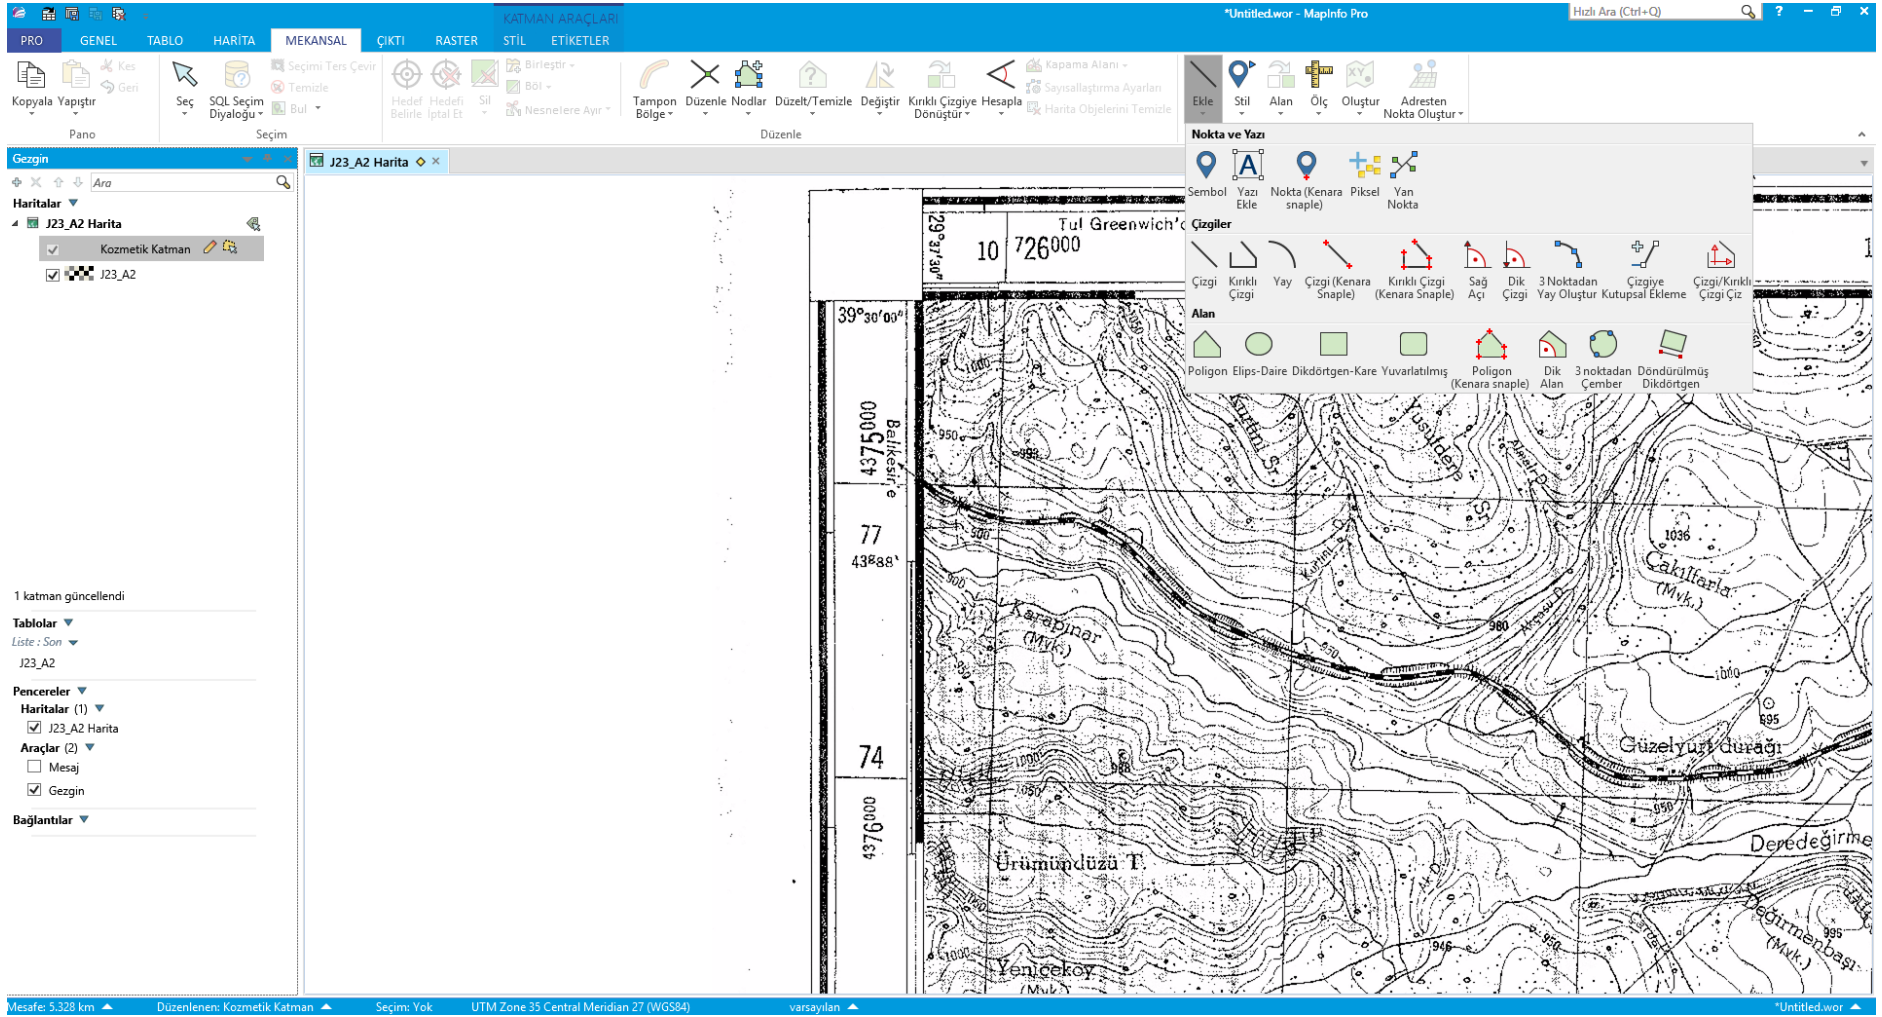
KATMAN ARAÇLARI
*Untitled.wor - MapInfo Pro
Hızlı Ara (Ctrl+Q)
PRO GENEL TABLO HARİTA MEKANSAL ÇIKTI RASTER STİL ETİKETLER

Kopyala Yapıştır Kes Geri
Pano
Seç SQL Seçim Diyaloğu Seçimi Ters Çevir Temizle Bul
Seçim
Hedef Belirle Hedefi İptal Et Sil Birleştir Böl Nesnelere Ayır Tampon Bölge Düzenle Nodlar Düzelt/Temizle Değiştir Kırıklı Çizgiye Dönüştür Hesapla Kapama Alanı Sayısallaştırma Ayarları Harita Objelerini Temizle
Düzenle
Ekle Stil Alan Ölç Oluştur Adresten Nokta Oluştur

Nokta ve Yazı
Sembol Yazı Ekle Nokta (Kenara snaple) Piksel Yan Nokta
Çizgiler
Çizgi Kırıklı Çizgi Yay Çizgi (Kenara Snaple) Kırıklı Çizgi (Kenara Snaple) Sağ Açı Dik Çizgi 3 Noktadan Yay Oluştur Çizgiye Kutupsal Ekleme Çizgi/Kırıklı Çizgi Çiz
Alan
Poligon Elips-Daire Dikdörtgen-Kare Yuvarlatılmış Poligon (Kenara snaple) Dik Alan 3 noktadan Çember Döndürülmüş Dikdörtgen

Gezgin
Ara
Haritalar
J23_A2 Harita
Kozmetik Katman
J23_A2
1 katman güncellendi
Tablolar
Liste : Son
J23_A2
Pencereler
Haritalar (1)
J23_A2 Harita
Araçlar (2)
Mesaj
Gezgin
Bağlantılar

J23_A2 Harita

Tul Greenwich'
29°37'30"
10 726000
39°30'00"
4375000
Balıkesir'e
77
43888
74
4376000
Karapınar (Myk.)
Çakılfarla (Myk.)
Güzelyurt durağı
Ürümündüzü T.
Deredeğirme
Değirmenbaşı (Myk.)
Yeniçeköy (Myk.)
1036 980 1000 995 950 946 996

Mesafe: 5.328 km Düzenlenen: Kozmetik Katman Seçim: Yok UTM Zone 35 Central Meridian 27 (WGS84) varsayılan *Untitled.wor